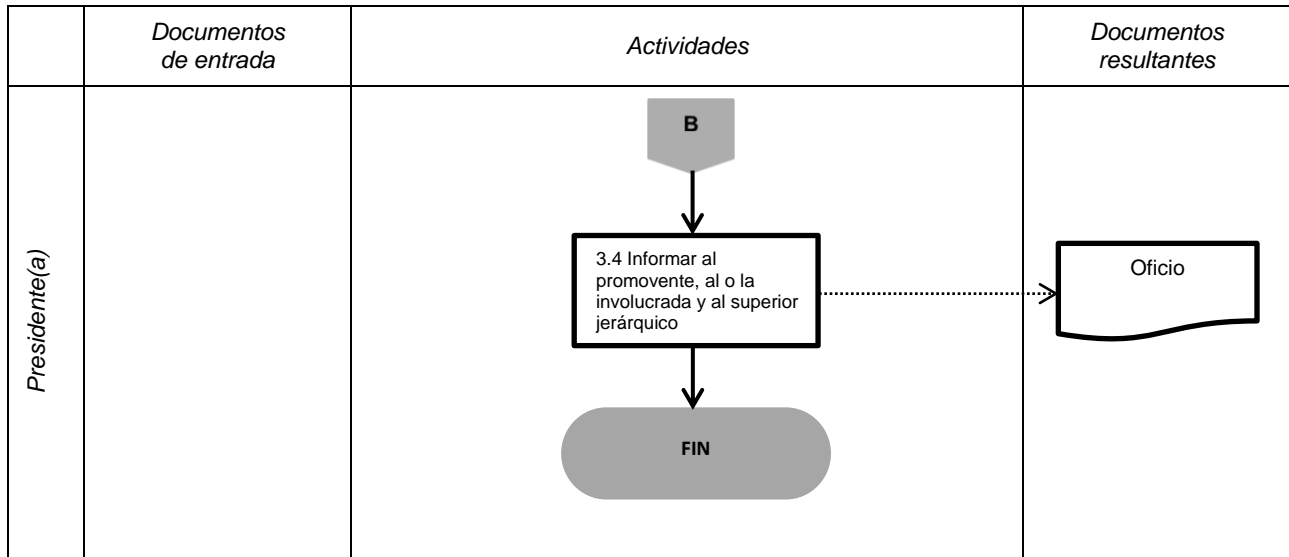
| | Documentos de entrada | Actividades | Documentos resultantes |
|---|---|---|---|
| Presidente(a) | | B<br>3.4 Informar al promovente, al o la involucrada y al superior jerárquico<br>FIN | Oficio |